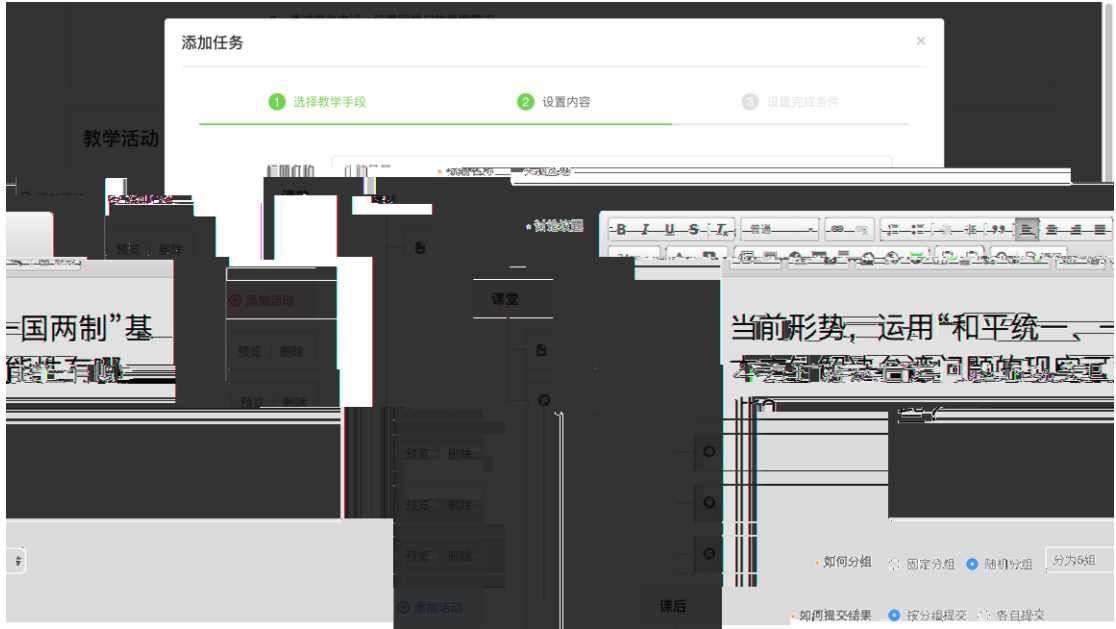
添加任务

×

1 选择教学手段

2 设置内容

3 设置完成条件

教学活动

课前

* 讨论议题

B I U S Tx 普通

添加活动

预览 删除

预览 删除

课堂

预览 删除

预览 删除

预览 删除

添加活动

课后

一国两制”基

当前形势，运用“和平统一、一

* 如何分组

固定分组

随机分组

分为5组

* 如何提交结果

按分组提交

各自提交